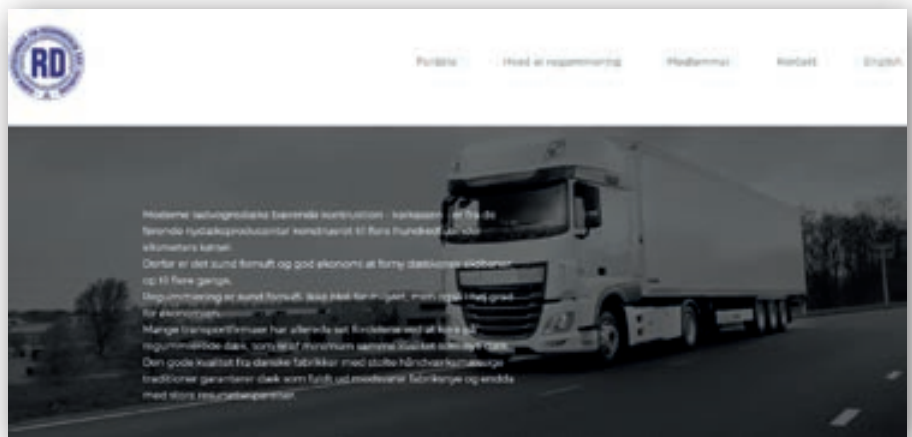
RD

Forside Hvad er regummiering Medlemmer Kontakt English

Moderne radialgrdæks bærende konstruktion - karkassen - er fra de førende nydæksproducenter konstrueret til flere hundrede tusinde kilometers kørsel.

Derfor er det sund fornuft og god økonomi at forny dæksonens slidbane op til flere gange.

Regummiering er sund fornuft ikke blot for miljøet, men også i høj grad for økonomien.

Mange transportfirmaer har allerede set fordelene ved at køre på regummierede dæk, som er af mindst lige så høj kvalitet som nye dæk. Den gode kvalitet fra danske fabrikker med stolte håndværksmæssige traditioner garanterer dæk som fuldt ud moderne fabrikerge og endda med store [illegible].